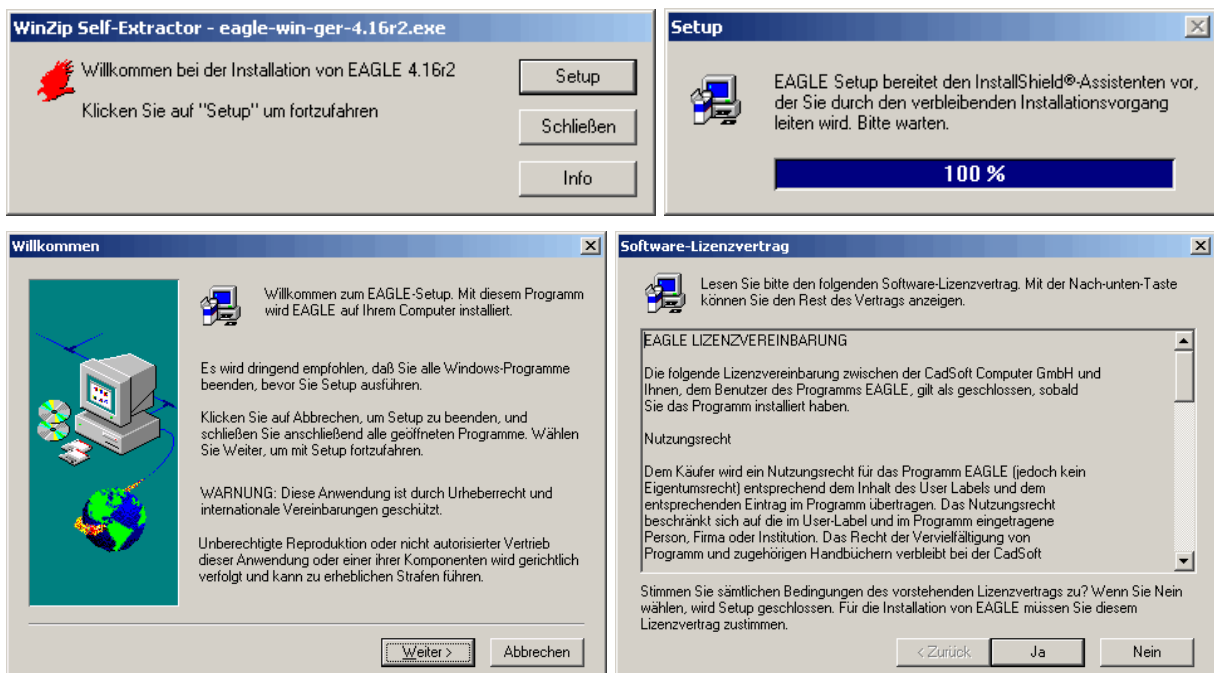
WinZip Self-Extractor - eagle-win-ger-4.16r2.exe

Willkommen bei der Installation von EAGLE 4.16r2

Klicken Sie auf "Setup" um fortzufahren

Setup

Schließen

Info

Setup

EAGLE Setup bereitet den InstallShield®-Assistenten vor, der Sie durch den verbleibenden Installationsvorgang leiten wird. Bitte warten.

100 %

Willkommen

Willkommen zum EAGLE-Setup. Mit diesem Programm wird EAGLE auf Ihrem Computer installiert.

Es wird dringend empfohlen, daß Sie alle Windows-Programme beenden, bevor Sie Setup ausführen.

Klicken Sie auf Abbrechen, um Setup zu beenden, und schließen Sie anschließend alle geöffneten Programme. Wählen Sie Weiter, um mit Setup fortzufahren.

WARNUNG: Diese Anwendung ist durch Urheberrecht und internationale Vereinbarungen geschützt.

Unberechtigte Reproduktion oder nicht autorisierter Vertrieb dieser Anwendung oder einer ihrer Komponenten wird gerichtlich verfolgt und kann zu erheblichen Strafen führen.

Weiter >

Abbrechen

Software-Lizenzvertrag

Lesen Sie bitte den folgenden Software-Lizenzvertrag. Mit der Nach-unten-Taste können Sie den Rest des Vertrags anzeigen.

EAGLE LIZENZVEREINBARUNG

Die folgende Lizenzvereinbarung zwischen der CadSoft Computer GmbH und Ihnen, dem Benutzer des Programms EAGLE, gilt als geschlossen, sobald Sie das Programm installiert haben.

Nutzungsrecht

Dem Käufer wird ein Nutzungsrecht für das Programm EAGLE (jedoch kein Eigentumsrecht) entsprechend dem Inhalt des User Labels und dem entsprechenden Eintrag im Programm übertragen. Das Nutzungsrecht beschränkt sich auf die im User-Label und im Programm eingetragene Person, Firma oder Institution. Das Recht der Vervielfältigung von Programm und zugehörigen Handbüchern verbleibt bei der CadSoft

Stimmen Sie sämtlichen Bedingungen des vorstehenden Lizenzvertrags zu? Wenn Sie Nein wählen, wird Setup geschlossen. Für die Installation von EAGLE müssen Sie diesem Lizenzvertrag zustimmen.

< Zurück

Ja

Nein